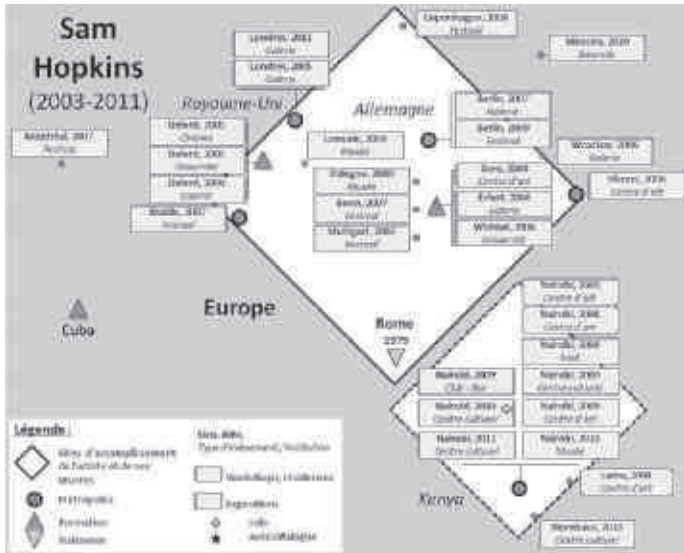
Sam Hopkins (2003-2011)

Londres, 2011
Galerie

Londres, 2005
Galerie

Copenhague, 2008
Festival

Moscou, 2009
Biennale

Royaume-Uni

Allemagne

Montréal, 2007
Festival

Oxford, 2003
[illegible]

Oxford, 2005
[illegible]

Oxford, 2006
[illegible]

Bristol, 2007
Festival

Cologne, 2010
Musée

Berlin, 2007
Galerie

Berlin, 2009
Festival

Wroclaw, 2006
Galerie

Cologne, 2005
Musée

Bonn, 2007
Festival

Stuttgart, 2006
Festival

Essen, 2008
Centre d'art

Erfurt, 2008
Galerie

Weimar, 2006
Université

Vienne, 2006
Centre d'art

Europe

Cuba

Rome
1979

Nairobi, 2003
Centre d'art

Nairobi, 2005
Centre d'art

Nairobi, 2006
Hotel

Nairobi, 2009
Club - Bar

Nairobi, 2009
Centre culturel

Nairobi, 2009
Centre culturel

Nairobi, 2009
Centre culturel

Nairobi, 2011
Centre culturel

Nairobi, 2011
Musée

Lamu, 2008
Centre d'art

Kenya

Mombasa, 2010
Centre culturel

Légende :

Sites d'accomplissement de l'artiste et de ses œuvres

Métropoles

Formation
Naissance

Lieu, date
Type d'événement/ Institution

Workshops, résidences

Expositions

Ville
Ancre/Refuge